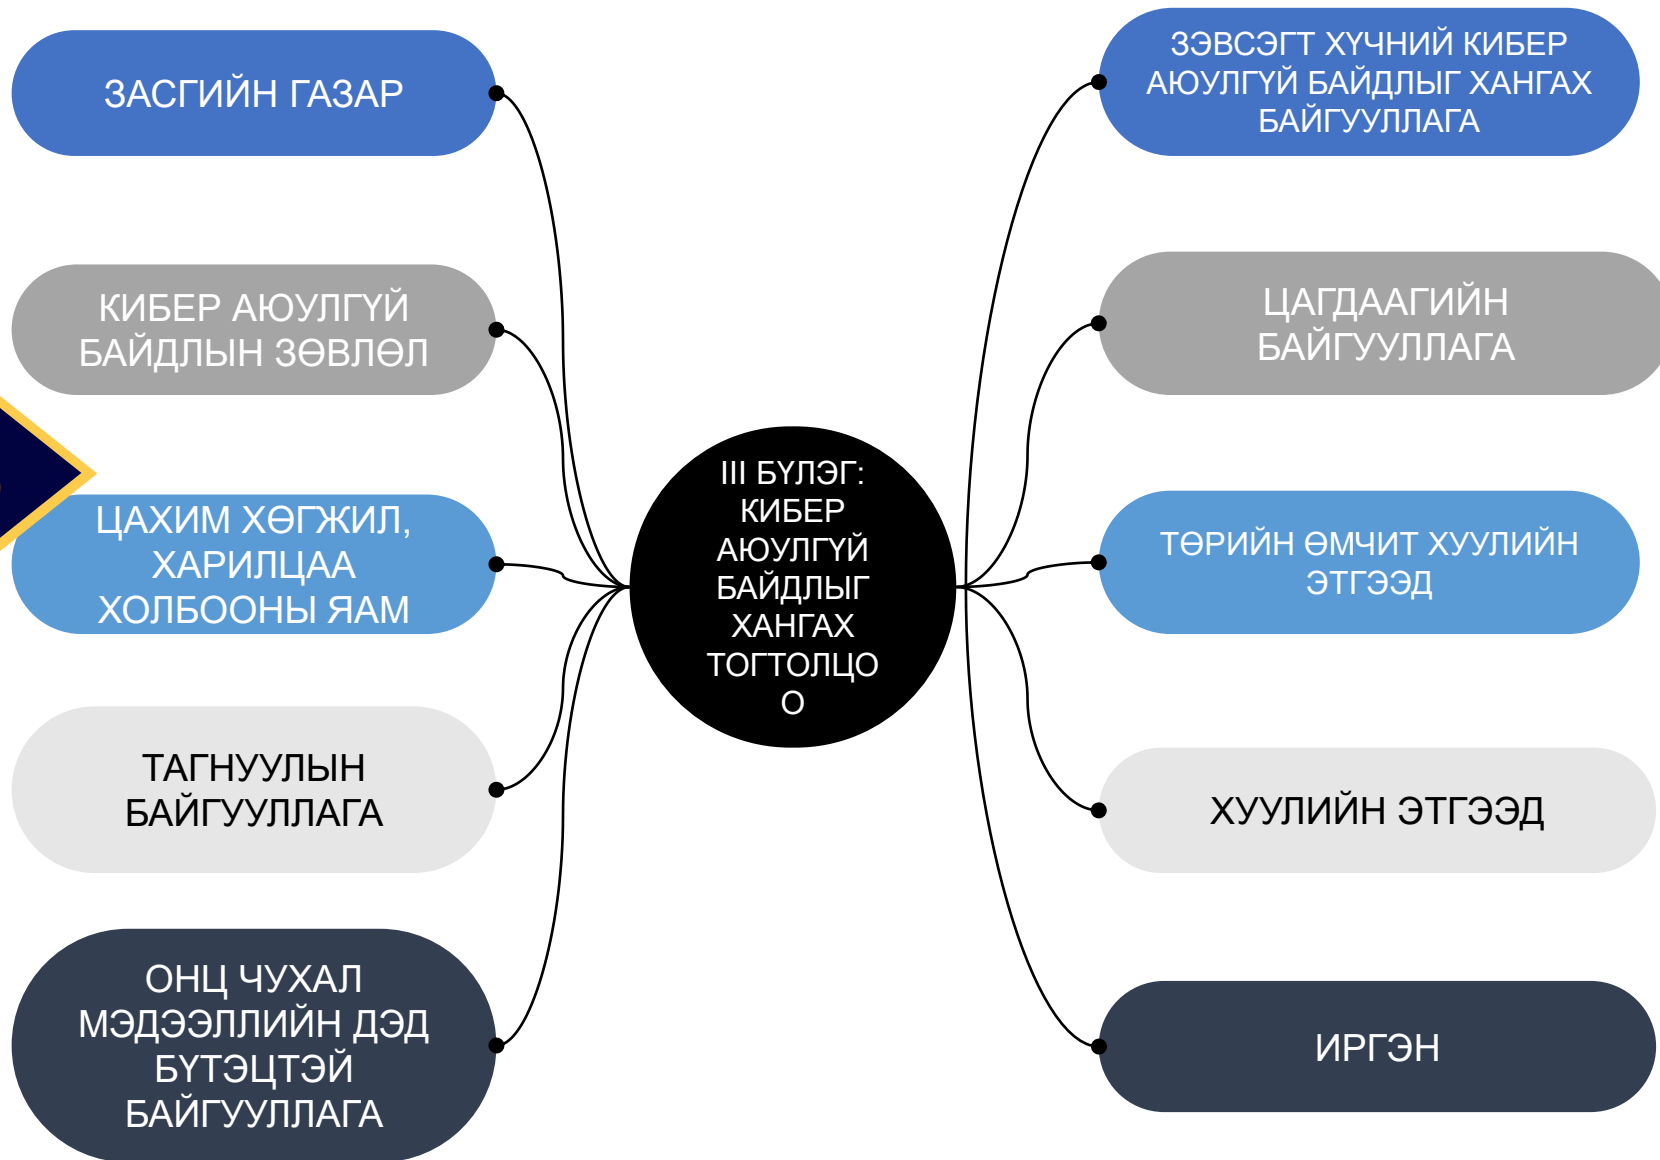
III БҮЛЭГ: КИБЕР АЮУЛГҮЙ БАЙДЛЫГ ХАНГАХ ТОГТОЛЦОО

ЗАСГИЙН ГАЗАР

КИБЕР АЮУЛГҮЙ БАЙДЛЫН ЗӨВЛӨЛ

ЦАХИМ ХӨГЖИЛ, ХАРИЛЦАА ХОЛБООНЫ ЯАМ

ТАГНУУЛЫН БАЙГУУЛЛАГА

ОНЦ ЧУХАЛ МЭДЭЭЛЛИЙН ДЭД БҮТЭЦТЭЙ БАЙГУУЛЛАГА

ЗЭВСЭГТ ХҮЧНИЙ КИБЕР АЮУЛГҮЙ БАЙДЛЫГ ХАНГАХ БАЙГУУЛЛАГА

ЦАГДААГИЙН БАЙГУУЛЛАГА

ТӨРИЙН ӨМЧИТ ХУУЛИЙН ЭТГЭЭД

ХУУЛИЙН ЭТГЭЭД

ИРГЭН